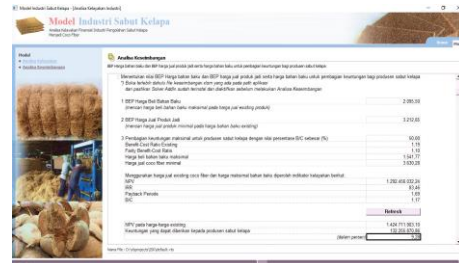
Model Industri Sabut Kelapa - [Analisa Kelayakan Industri]

Model Industri Sabut Kelapa
Analisa Kelayakan Finansial Industri Pengolahan Sabut Kelapa Menjadi Coco Fiber

Model
Analisa Kelayakan
Analisa Keuntungan

Analisa Keuntungan
BEP harga bahan baku dan BEP harga jual produk jadi serta harga bahan baku untuk pembagian keuntungan bagi produsen sabut kelapa

Menentukan nilai BEP Harga bahan baku dan BEP harga jual produk jadi serta harga bahan baku untuk pembagian keuntungan bagi produsen sabut kelapa ? Bisa terlebih dahulu file kesemibangan sbm yang ada pada path aplikasi dan pastikan Solver Addin sudah tersedia dan diaktifkan sebelum melakukan Analisa Keseimbangan

1 BEP Harga Beli Bahan Baku | 2.085,00
(mencari harga beli bahan baku maksimal pada harga jual existing product)

2 BEP Harga Jual Produk Jadi | 3.212,63
(mencari harga jual produk minimal pada harga bahan baku existing)

3 Pembagian keuntungan maksimal untuk produsen sabut kelapa dengan nilai persentase B/C sebesar (%) | 50,00
Benefit Cost Ratio Existing | 1,15
Parity Benefit Cost Ratio | 1,10
Harga beli bahan baku maksimal | 1.541,77
Harga jual coco fiber minimal | 3.000,28

Menggunakan harga jual existing coco fiber dan harga maksimal bahan baku diperoleh indikator kelayakan berikut:
NPV | 1.282.408.032,24
IRR | 83,44
Payback Periode | 1,69
B/C | 1,17

Refresh

NPV pada harga existing | 1.436.711.963,15
Keuntungan yang dapat diberikan kepada produsen sabut kelapa | 132.209.979,86
(dalam persen) | 9,39

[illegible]